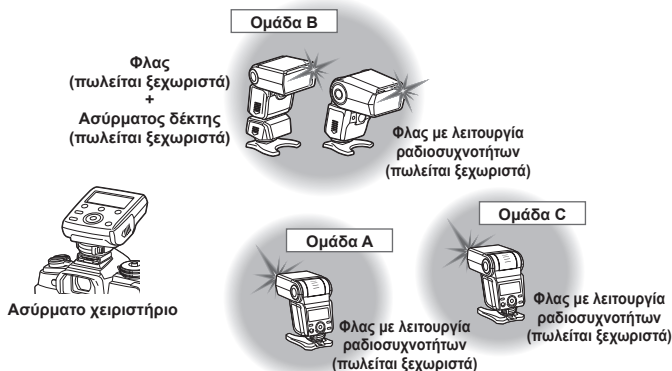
Ομάδα B

Φλας
(πωλείται ξεχωριστά)
+
Ασύρματος δέκτης
(πωλείται ξεχωριστά)

Φλας με λειτουργία ραδιοσυχνοτήτων
(πωλείται ξεχωριστά)

Ομάδα C

Ομάδα A

Ασύρματο χειριστήριο

Φλας με λειτουργία ραδιοσυχνοτήτων
(πωλείται ξεχωριστά)

Φλας με λειτουργία ραδιοσυχνοτήτων
(πωλείται ξεχωριστά)